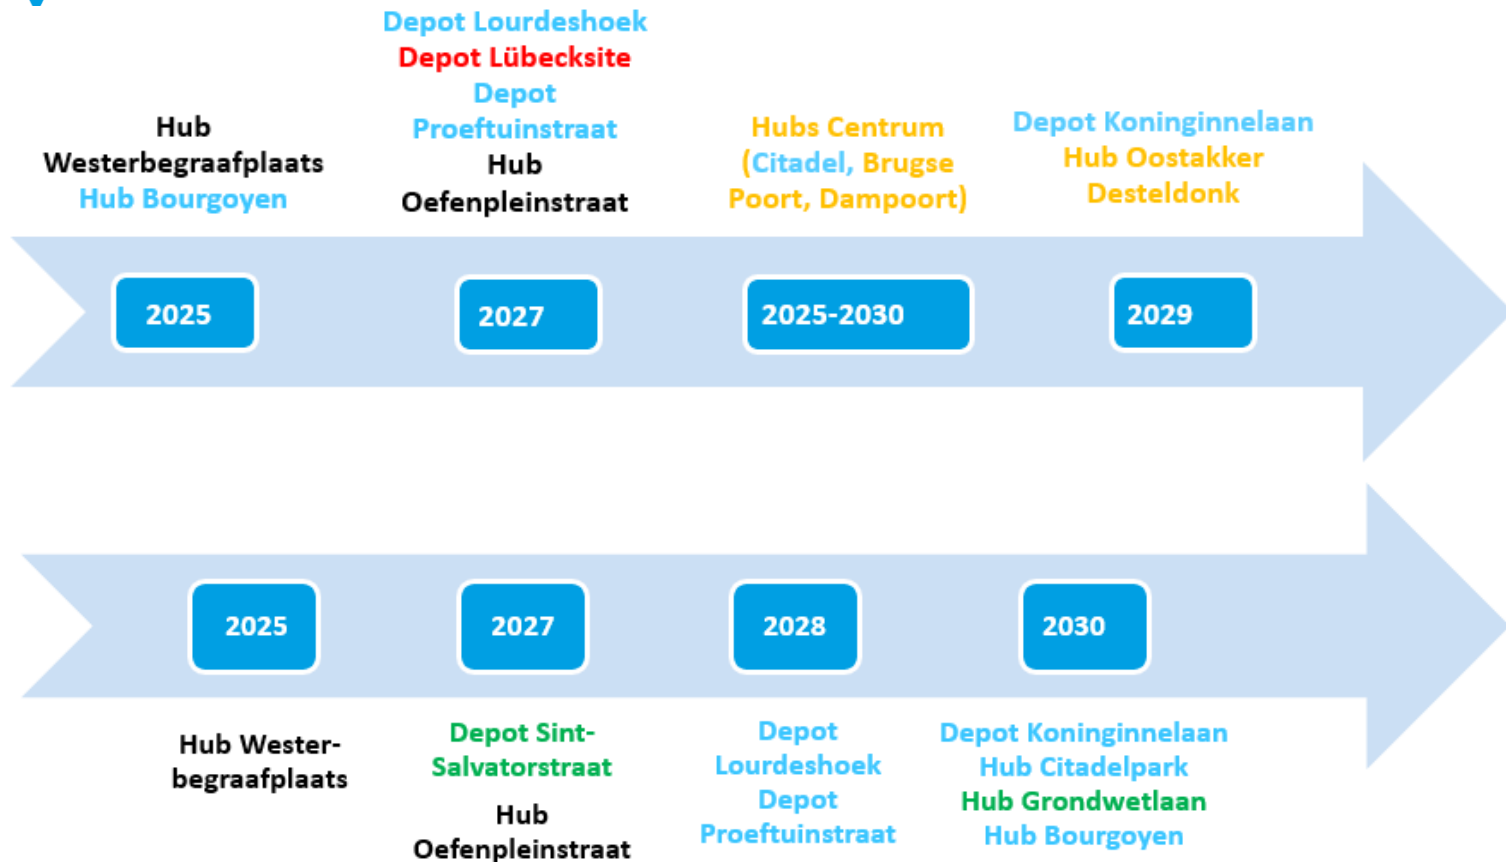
Hub Westerbegraafplaats
Hub Bourgoyen

Depot Lourdeshoek
Depot Lübecksite
Depot Proeftuinstraat
Hub Oefenpleinstraat

Hubs Centrum (Citadel, Brugse Poort, Dampoort)

Depot Koninginnelaan
Hub Oostakker
Desteldonk

2025

2027

2025-2030

2029

2025

2027

2028

2030

Hub Westerbegraafplaats

Depot Sint-Salvatorstraat

Hub Oefenpleinstraat

Depot Lourdeshoek
Depot Proeftuinstraat

Depot Koninginnelaan
Hub Citadelpark
Hub Grondwetlaan
Hub Bourgoyen